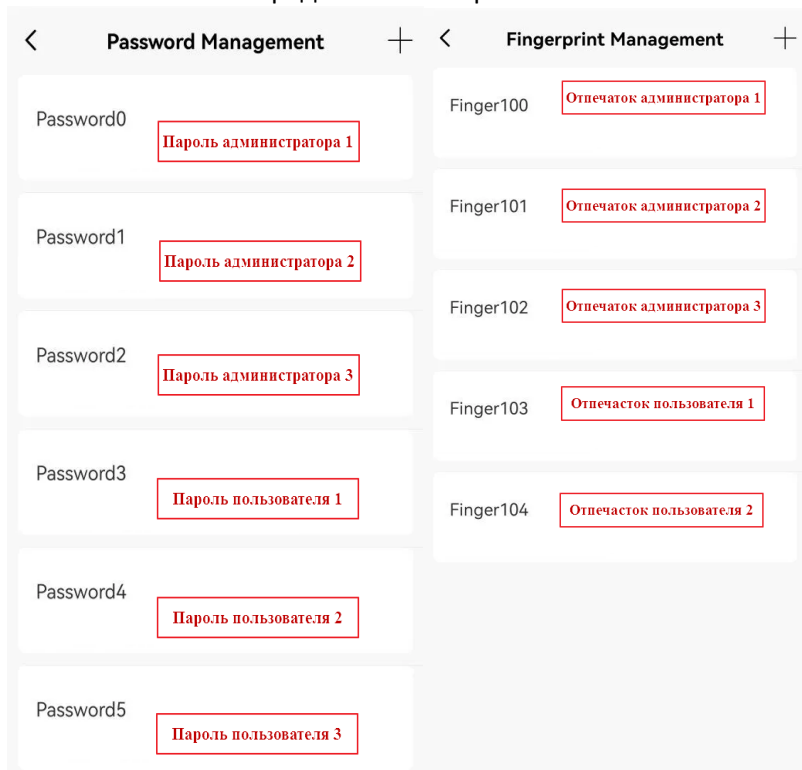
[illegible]

<

Password Management

+

Password0

Пароль администратора 1

Password1

Пароль администратора 2

Password2

Пароль администратора 3

Password3

Пароль пользователя 1

Password4

Пароль пользователя 2

Password5

Пароль пользователя 3

<

Fingerprint Management

+

Finger100

Отпечаток администратора 1

Finger101

Отпечаток администратора 2

Finger102

Отпечаток администратора 3

Finger103

Отпечасток пользователя 1

Finger104

Отпечасток пользователя 2